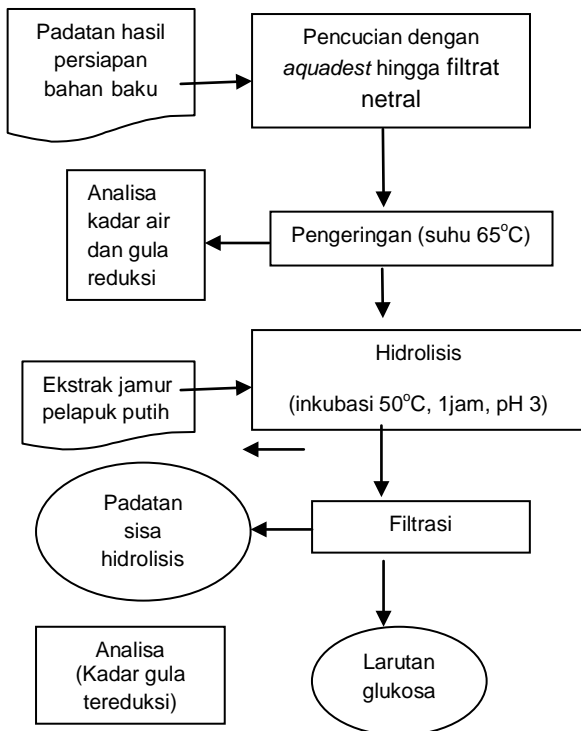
Padatan hasil persiapan bahan baku

Pencucian dengan *aquadest* hingga filtrat netral

Analisa kadar air dan gula reduksi

Pengeringan (suhu 65$^{o}$C)

Hidrolisis

(inkubasi 50$^{o}$C, 1jam, pH 3)

Ekstrak jamur pelapuk putih

Padatan sisa hidrolisis

Filtrasi

Analisa (Kadar gula tereduksi)

Larutan glukosa